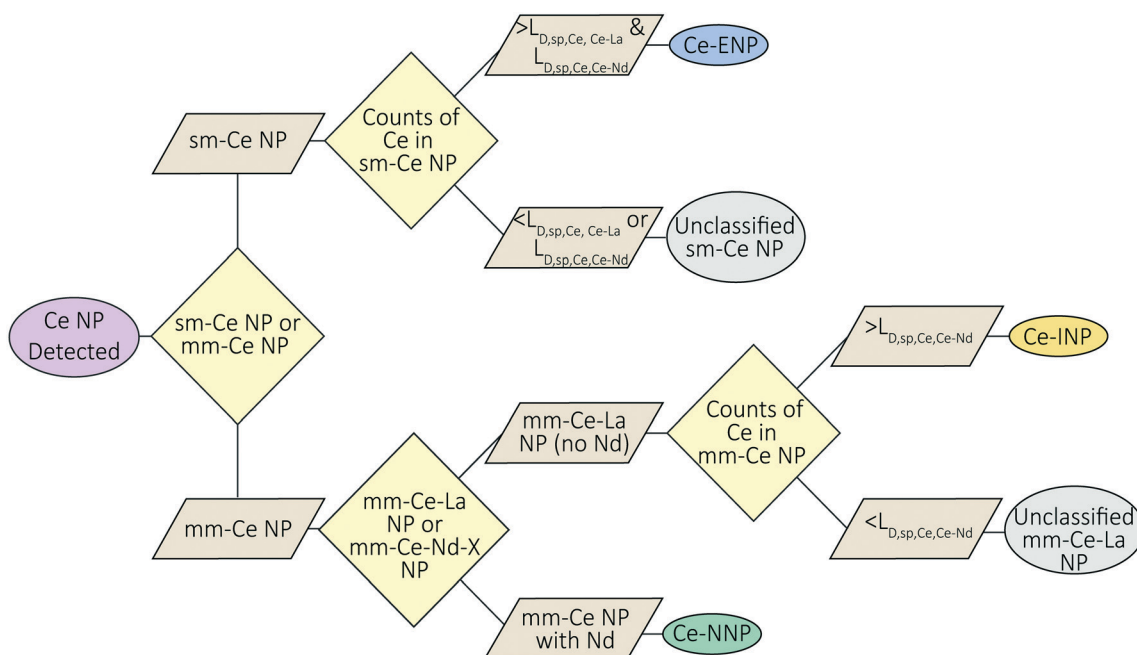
Ce NP Detected

sm-Ce NP or mm-Ce NP

sm-Ce NP

Counts of Ce in sm-Ce NP

$>L_{D,sp,Ce, Ce-La}$ & $L_{D,sp,Ce,Ce-Nd}$

Ce-ENP

$<L_{D,sp,Ce, Ce-La}$ or $L_{D,sp,Ce,Ce-Nd}$

Unclassified sm-Ce NP

mm-Ce NP

mm-Ce-La NP or mm-Ce-Nd-X NP

mm-Ce-La NP (no Nd)

Counts of Ce in mm-Ce NP

$>L_{D,sp,Ce,Ce-Nd}$

Ce-INP

$<L_{D,sp,Ce,Ce-Nd}$

Unclassified mm-Ce-La NP

mm-Ce NP with Nd

Ce-NNP